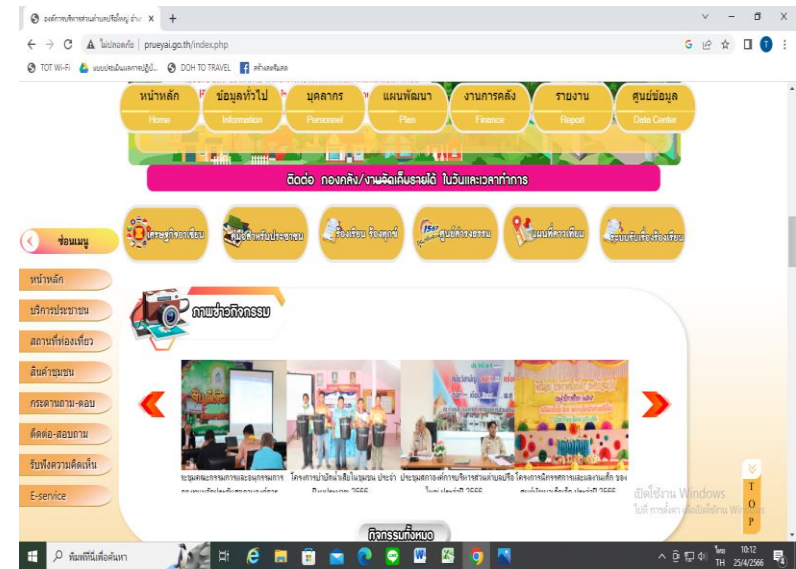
องค์การบริหารส่วนตำบลพรือใหญ่ อำเภ ×

ไม่ปลอดภัย | prueyai.go.th/index.php

TOT Wi-Fi | แบบประเมินผลการปฏิบั... | DOH TO TRAVEL | สร้างเพจใหม่

หน้าหลัก Home | ข้อมูลทั่วไป Information | บุคลากร Personnel | แผนพัฒนา Plan | งานการคลัง Finance | รายงาน Report | ศูนย์ข้อมูล Data Center

ติดต่อ กองคลัง/งานจัดเก็บรายได้ ในวันและเวลาทำการ

ซ่อนเมนู

กระดานสนทนา | คู่มือสำหรับประชาชน | ร้องเรียน ร้องทุกข์ | ศูนย์คุณธรรม | แผนที่การเดินทาง | ระบบรับเรื่องร้องเรียน

หน้าหลัก
บริการประชาชน
สถานที่ท่องเที่ยว
สินค้าชุมชน
กระดานถาม-ตอบ
ติดต่อ-สอบถาม
รับฟังความคิดเห็น
E-service

ภาพข่าวกิจกรรม

ประชุมคณะกรรมการและอนุกรรมการ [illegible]
โครงการบำบัดน้ำเสียในชุมชน ประจำปีงบประมาณ 2566
ประชุมสภาองค์การบริหารส่วนตำบลพรือ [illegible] ประจำปี 2566
โครงการจัดกรรมการและงานเด็ก ของ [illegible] ประจำปี 2566

กิจกรรมทั้งหมด

T O P

เปิดใช้งาน Windows
ไปที่ การตั้งค่า เพื่อเปิดใช้งาน Windows

พิมพ์ที่นี่เพื่อค้นหา

ไทย TH 10:12 25/4/2566